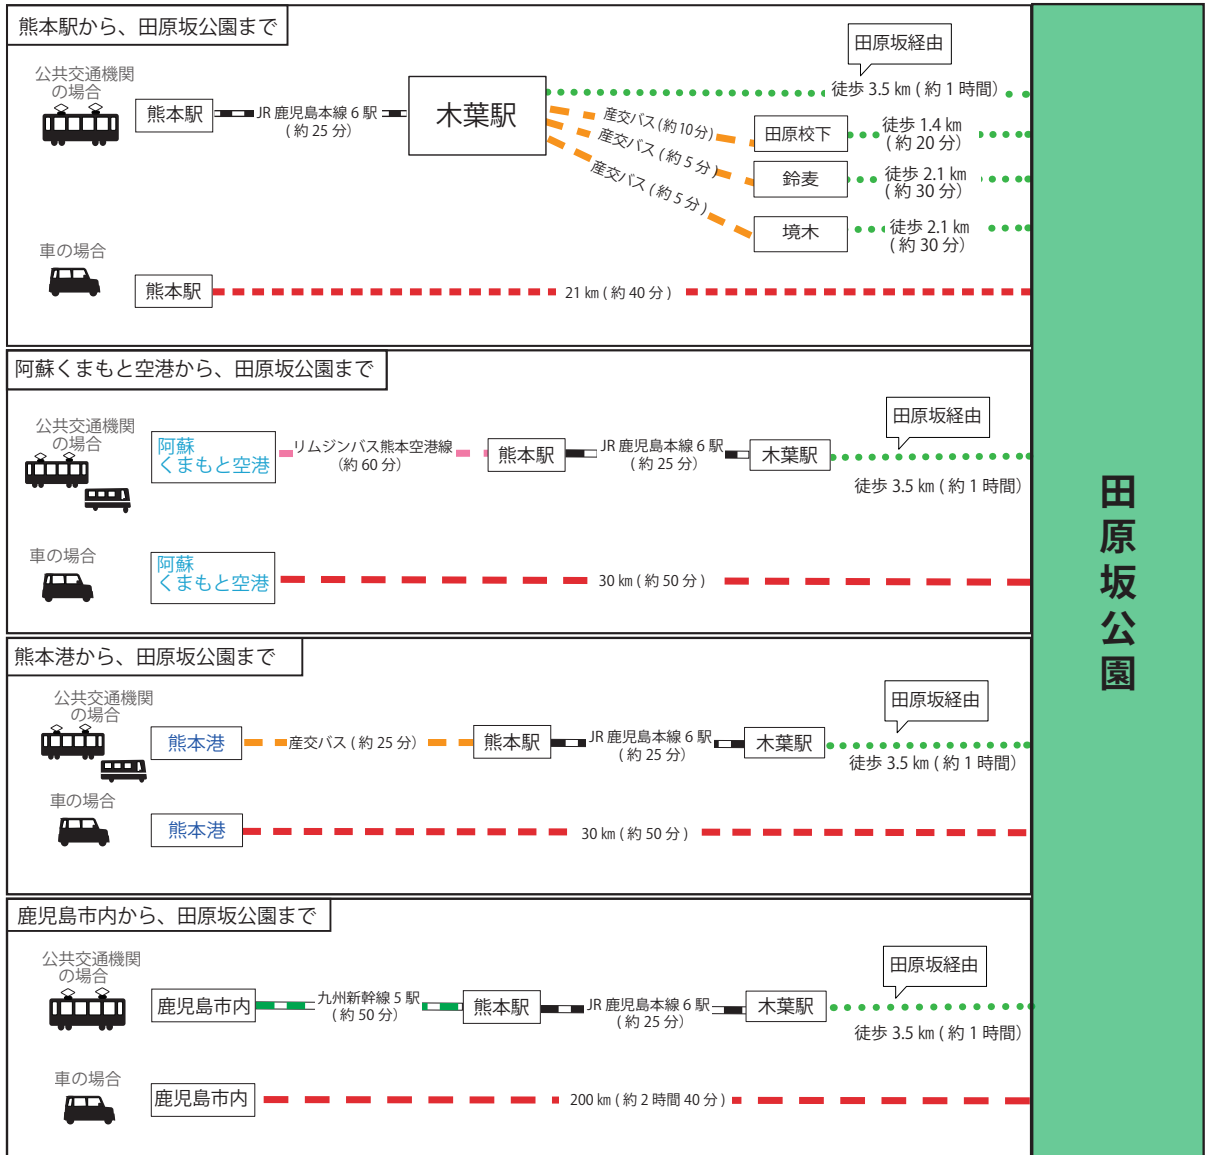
熊本駅から、田原坂公園まで

公共交通機関の場合

熊本駅 JR 鹿児島本線 6 駅（約 25 分） 木葉駅

田原坂経由

徒歩 3.5 km（約 1 時間）

産交バス（約 10 分） 田原校下 徒歩 1.4 km（約 20 分）

産交バス（約 5 分） 鈴麦 徒歩 2.1 km（約 30 分）

産交バス（約 5 分） 境木 徒歩 2.1 km（約 30 分）

車の場合

熊本駅 21 km（約 40 分）

阿蘇くまもと空港から、田原坂公園まで

公共交通機関の場合

阿蘇くまもと空港 リムジンバス熊本空港線（約 60 分） 熊本駅 JR 鹿児島本線 6 駅（約 25 分） 木葉駅

田原坂経由

徒歩 3.5 km（約 1 時間）

車の場合

阿蘇くまもと空港 30 km（約 50 分）

熊本港から、田原坂公園まで

公共交通機関の場合

熊本港 産交バス（約 25 分） 熊本駅 JR 鹿児島本線 6 駅（約 25 分） 木葉駅

田原坂経由

徒歩 3.5 km（約 1 時間）

車の場合

熊本港 30 km（約 50 分）

鹿児島市内から、田原坂公園まで

公共交通機関の場合

鹿児島市内 九州新幹線 5 駅（約 50 分） 熊本駅 JR 鹿児島本線 6 駅（約 25 分） 木葉駅

田原坂経由

徒歩 3.5 km（約 1 時間）

車の場合

鹿児島市内 200 km（約 2 時間 40 分）

田原坂公園